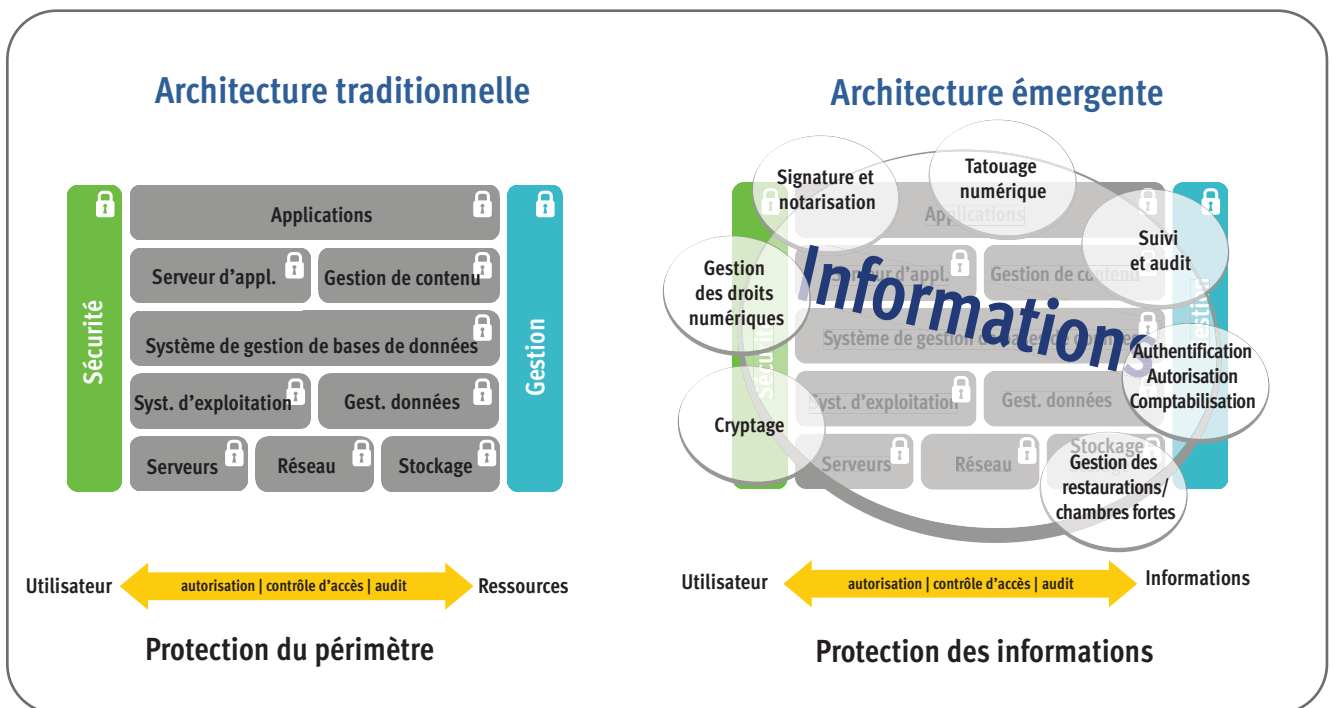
Architecture traditionnelle

Sécurité

Applications

Serveur d'appl.

Gestion de contenu

Système de gestion de bases de données

Syst. d'exploitation

Gest. données

Serveurs

Réseau

Stockage

Gestion

Utilisateur

autorisation | contrôle d'accès | audit

Ressources

Protection du périmètre

Architecture émergente

Signature et notarisation

Tatouage numérique

Suivi et audit

Gestion des droits numériques

Informations

Applications

Serveur d'appl.

Gestion de contenu

Système de gestion de bases de données

Authentification Autorisation Comptabilisation

Sécurité

Gestion

Cryptage

Syst. d'exploitation

Gest. données

Serveurs

Réseau

Stockage

Gestion des restaurations/ chambres fortes

Utilisateur

autorisation | contrôle d'accès | audit

Informations

Protection des informations